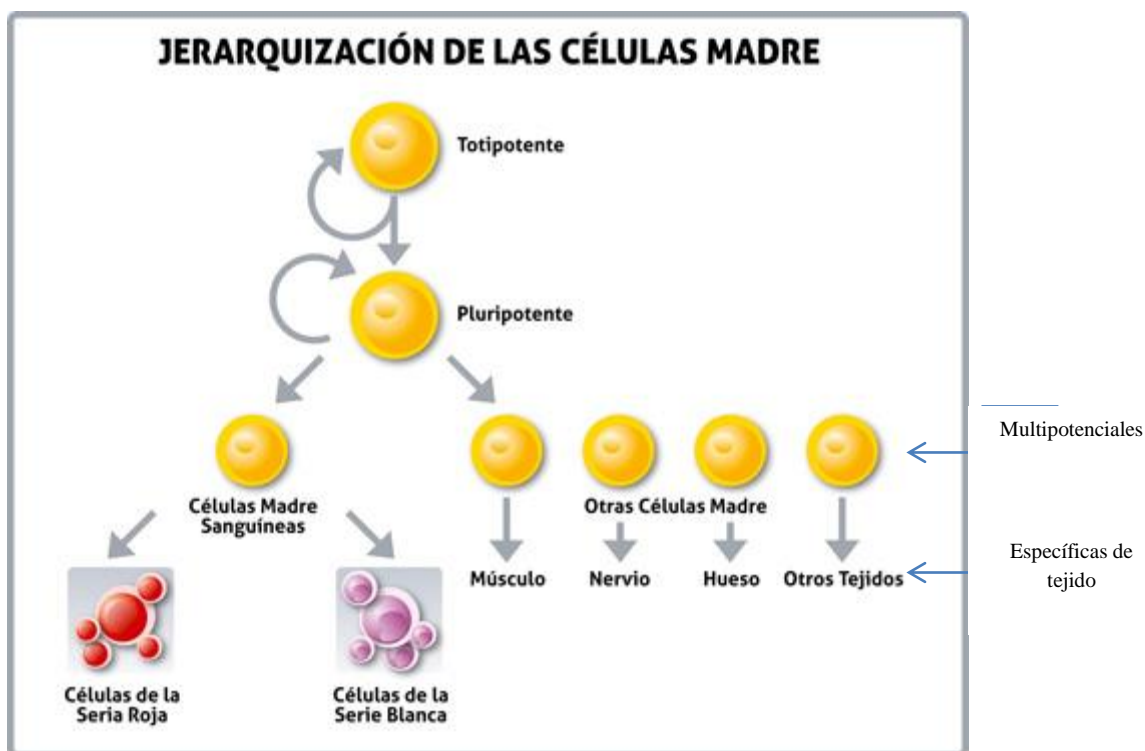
JERARQUIZACIÓN DE LAS CÉLULAS MADRE

Totipotente

Pluripotente

Células Madre Sanguíneas

Otras Células Madre

Multipotenciales

Músculo

Nervio

Hueso

Otros Tejidos

Específicas de tejido

Células de la Seria Roja

Células de la Serie Blanca